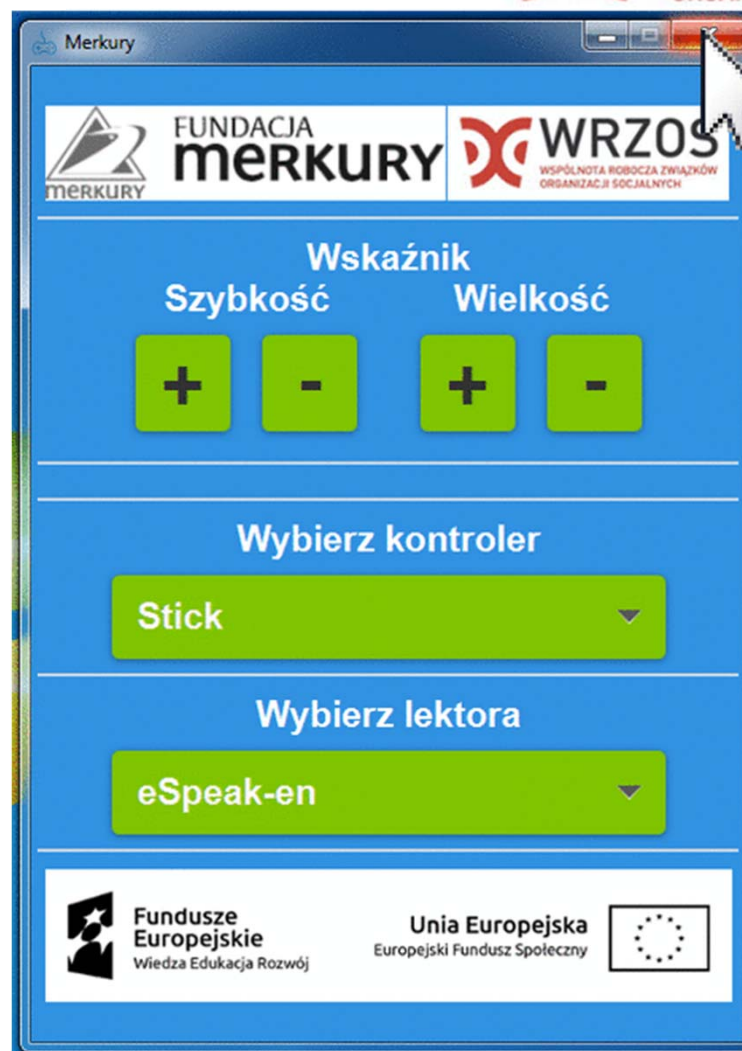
Merkury

merkury FUNDACJA merkury

WRZOS WSPÓLNOTA ROBOCZA ZWIĄZKÓW ORGANIZACJI SOCJALNYCH

Wskaźnik

Szybkość

Wielkość

+ -

+ -

Wybierz kontroler

Stick

Wybierz lektora

eSpeak-en

Fundusze Europejskie Wiedza Edukacja Rozwój

Unia Europejska Europejski Fundusz Społeczny